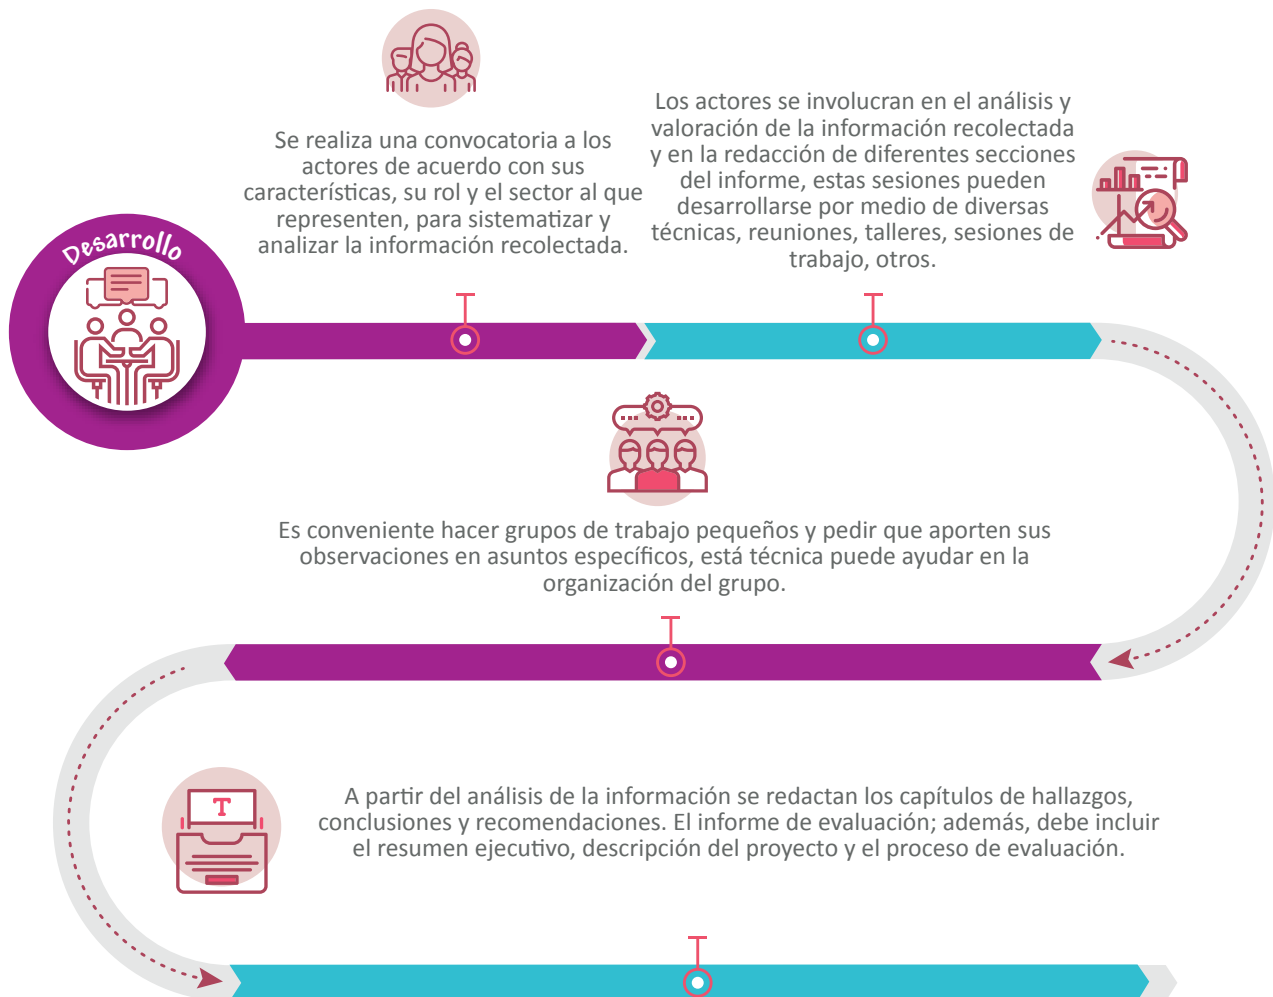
Desarrollo

Se realiza una convocatoria a los actores de acuerdo con sus características, su rol y el sector al que representen, para sistematizar y analizar la información recolectada.

Los actores se involucran en el análisis y valoración de la información recolectada y en la redacción de diferentes secciones del informe, estas sesiones pueden desarrollarse por medio de diversas técnicas, reuniones, talleres, sesiones de trabajo, otros.

Es conveniente hacer grupos de trabajo pequeños y pedir que aporten sus observaciones en asuntos específicos, está técnica puede ayudar en la organización del grupo.

T

A partir del análisis de la información se redactan los capítulos de hallazgos, conclusiones y recomendaciones. El informe de evaluación; además, debe incluir el resumen ejecutivo, descripción del proyecto y el proceso de evaluación.